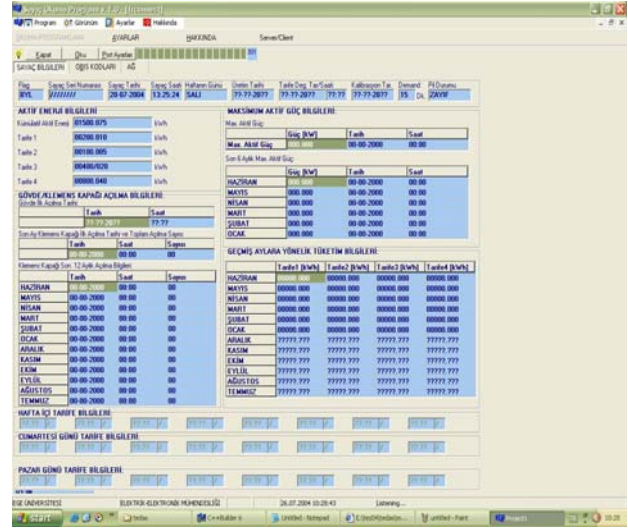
Sayaç Okuma Programı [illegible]

Program Görünüm Ayarlar Hakkında

AYARLAR HAKKINDA Server/Client

Kapat Oku Port Ayarları

SAYAÇ BİLGİLERİ OBIS KODLARI AĞ

| Flag | Sayaç Seri Numarası | Sayaç Tarihi | Sayaç Saati | Haftanın Günü | Üretim Tarihi | Tarife Değ. Tar/Saati | | Kalibrasyon Tar. | Demand | Pil Durumu |
|---|---|---|---|---|---|---|---|---|---|---|
| BYL | ////////// | 20-07-2004 | 13:25:24 | SALI | ??-??-20?? | ??-??-20?? | ??:?? | ??-??-20?? | 15 DK | ZAYIF |

AKTİF ENERJİ BİLGİLERİ

| | | |
|---|---|---|
| Kümülatif Aktif Enerji | 01500.075 | kWh |
| Tarife 1 | 00200.010 | kWh |
| Tarife 2 | 00100.005 | kWh |
| Tarife 3 | 00400.020 | kWh |
| Tarife 4 | 00800.040 | kWh |

GÖVDE/KLEMENS KAPAĞI AÇILMA BİLGİLERİ

Gövde İlk Açılma Tarihi

| Tarih | Saat |
|---|---|
| ??-??-20?? | ??:?? |

Son Ay Klemens Kapağı İlk Açılma Tarihi ve Toplam Açılma Sayısı

| Tarih | Saat | Sayısı |
|---|---|---|
| 00-00-2000 | 00:00 | 00 |

Klemens Kapağı Son 12 Aylık Açılma Bilgileri

| | Tarih | Saat | Sayısı |
|---|---|---|---|
| HAZİRAN | 00-00-2000 | 00:00 | 00 |
| MAYIS | 00-00-2000 | 00:00 | 00 |
| NİSAN | 00-00-2000 | 00:00 | 00 |
| MART | 00-00-2000 | 00:00 | 00 |
| ŞUBAT | 00-00-2000 | 00:00 | 00 |
| OCAK | 00-00-2000 | 00:00 | 00 |
| ARALIK | 00-00-2000 | 00:00 | 00 |
| KASIM | 00-00-2000 | 00:00 | 00 |
| EKİM | 00-00-2000 | 00:00 | 00 |
| EYLÜL | 00-00-2000 | 00:00 | 00 |
| AĞUSTOS | 00-00-2000 | 00:00 | 00 |
| TEMMUZ | 00-00-2000 | 00:00 | 00 |

MAKSİMUM AKTİF GÜÇ BİLGİLERİ

Max. Aktif Güç

| | Güç (kW) | Tarih | Saat |
|---|---|---|---|
| Max. Aktif Güç | 000.000 | 00-00-2000 | 00:00 |

Son 6 Aylık Max. Aktif Güç

| | Güç (kW) | Tarih | Saat |
|---|---|---|---|
| HAZİRAN | 000.000 | 00-00-2000 | 00:00 |
| MAYIS | 000.000 | 00-00-2000 | 00:00 |
| NİSAN | 000.000 | 00-00-2000 | 00:00 |
| MART | 000.000 | 00-00-2000 | 00:00 |
| ŞUBAT | 000.000 | 00-00-2000 | 00:00 |
| OCAK | 000.000 | 00-00-2000 | 00:00 |

GEÇMİŞ AYLARA YÖNELİK TÜKETİM BİLGİLERİ

| | Tarife1 (kWh) | Tarife2 (kWh) | Tarife3 (kWh) | Tarife4 (kWh) |
|---|---|---|---|---|
| HAZİRAN | 00000.000 | 00000.000 | 00000.000 | 00000.000 |
| MAYIS | 00000.000 | 00000.000 | 00000.000 | 00000.000 |
| NİSAN | 00000.000 | 00000.000 | 00000.000 | 00000.000 |
| MART | 00000.000 | 00000.000 | 00000.000 | 00000.000 |
| ŞUBAT | 00000.000 | 00000.000 | 00000.000 | 00000.000 |
| OCAK | 00000.000 | 00000.000 | 00000.000 | 00000.000 |
| ARALIK | ?????.??? | ?????.??? | ?????.??? | ?????.??? |
| KASIM | ?????.??? | ?????.??? | ?????.??? | ?????.??? |
| EKİM | ?????.??? | ?????.??? | ?????.??? | ?????.??? |
| EYLÜL | ?????.??? | ?????.??? | ?????.??? | ?????.??? |
| AĞUSTOS | ?????.??? | ?????.??? | ?????.??? | ?????.??? |
| TEMMUZ | ?????.??? | ?????.??? | ?????.??? | ?????.??? |

HAFTA İÇİ TARİFE BİLGİLERİ

CUMARTESİ GÜNÜ TARİFE BİLGİLERİ

PAZAR GÜNÜ TARİFE BİLGİLERİ

EGE ÜNİVERSİTESİ ELEKTRİK-ELEKTRONİK MÜHENDİSLİĞİ 26.07.2004 10:28:43 Listening ...

start Inbox C++Builder 6 Untitled - Notepad E:\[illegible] untitled - Paint Project1 10:28